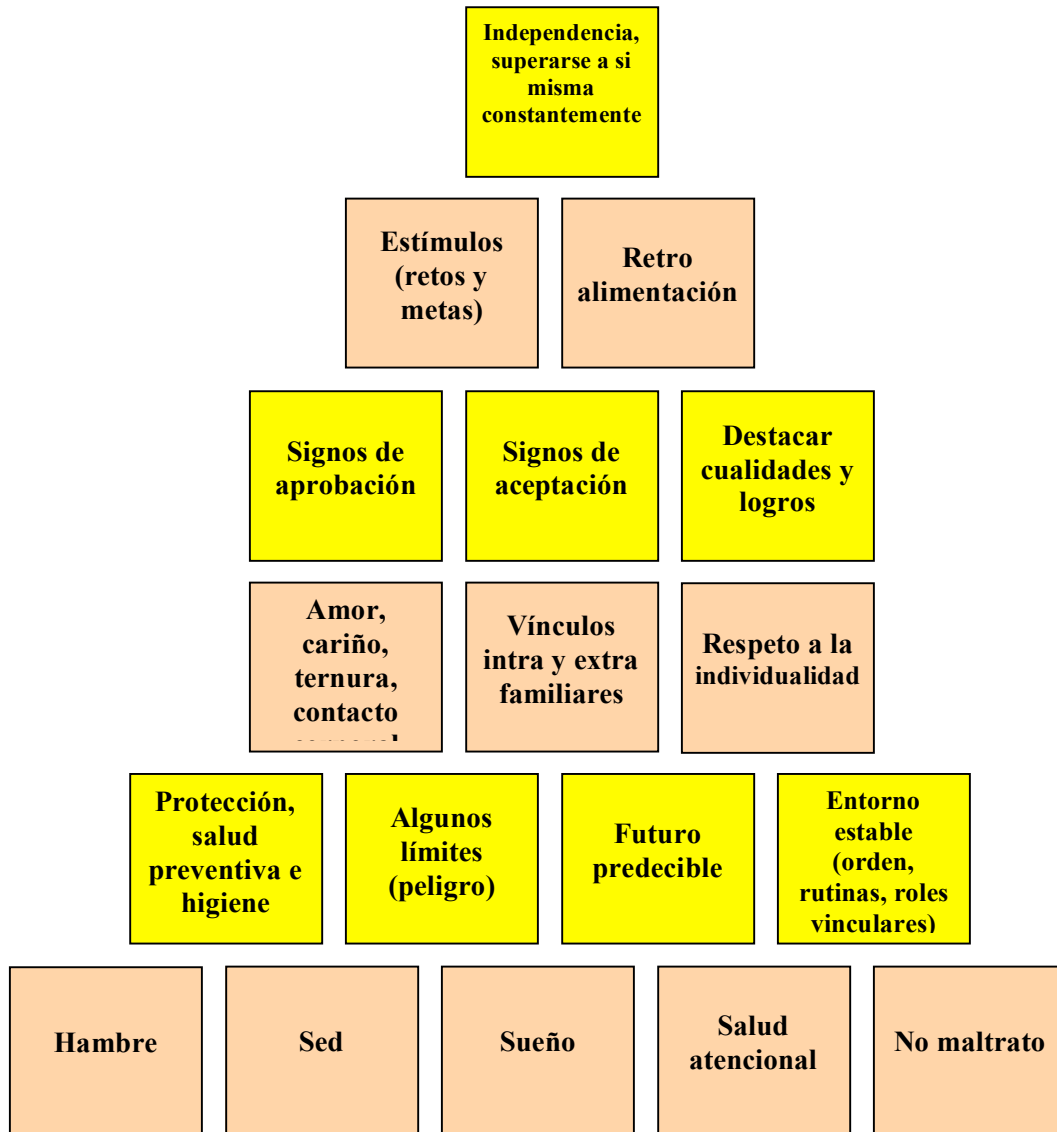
Independencia, superarse a si misma constantemente

Estímulos (retos y metas)

Retro alimentación

Signos de aprobación

Signos de aceptación

Destacar cualidades y logros

Amor, cariño, ternura, contacto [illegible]

Vínculos intra y extra familiares

Respeto a la individualidad

Protección, salud preventiva e higiene

Algunos límites (peligro)

Futuro predecible

Entorno estable (orden, rutinas, roles vinculares)

Hambre

Sed

Sueño

Salud atencional

No maltrato